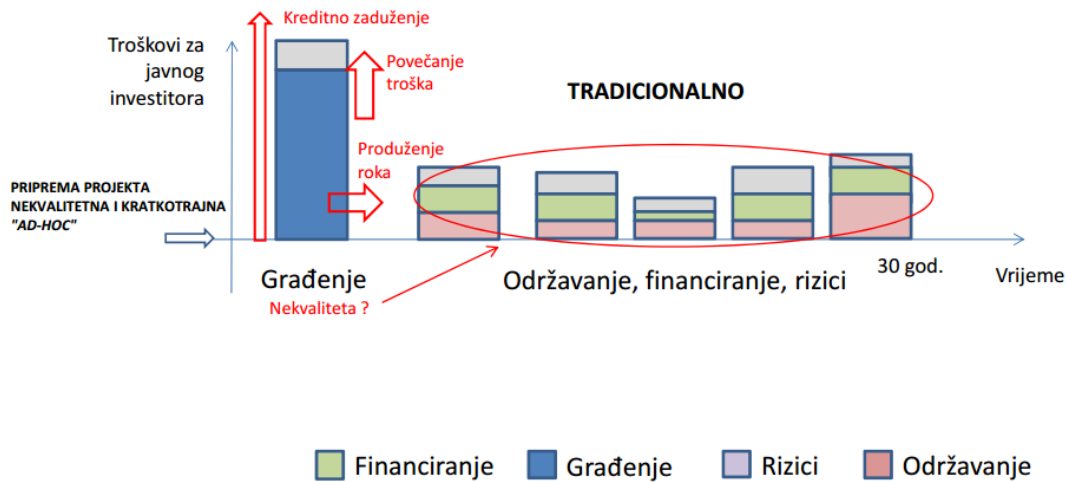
Kreditno zaduženje

Troškovi za javnog investitora

Povećanje troška

TRADICIONALNO

Produženje roka

PRIPREMA PROJEKTA NEKVALITETNA I KRATKOTRAJNA "AD-HOC"

Građenje

Nekvaliteta ?

Održavanje, financiranje, rizici

30 god.

Vrijeme

Financiranje Građenje Rizici Održavanje